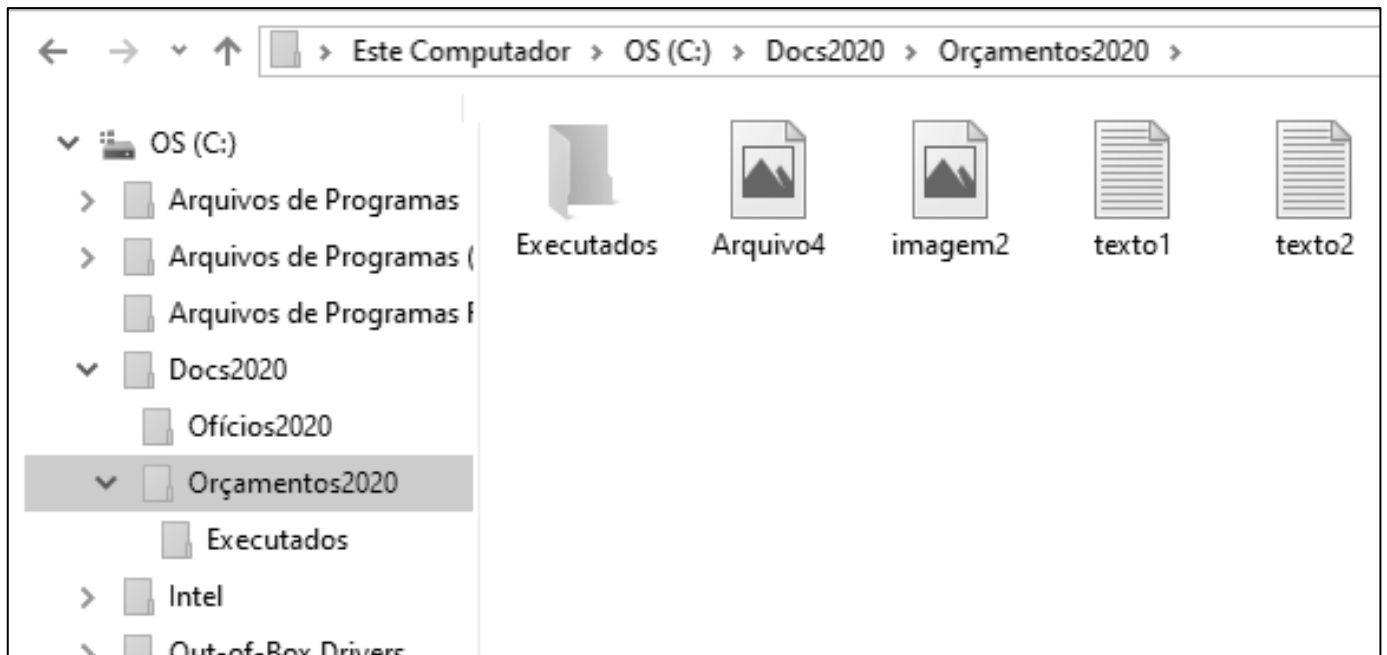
Este Computador > OS (C:) > Docs2020 > Orçamentos2020 >

OS (C:)
Arquivos de Programas
Arquivos de Programas (
Arquivos de Programas F
Docs2020
Ofícios2020
Orçamentos2020
Executados
Intel
Out-of-Box Drivers

Executados
Arquivo4
imagem2
texto1
texto2